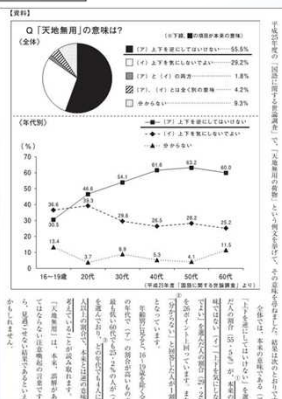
【資料】

Q「天地無用」の意味は?

（全体）

（下線　□の箇所が本来の意味）

（ア）上下を逆にしてはいけない…55.5%
（イ）上下を気にしないでよい……29.2%
（ウ）（ア）と（イ）の両方……1.8%
（エ）（ア）とは（イ）とは全く別の意味……4.2%
分からない……9.3%

（年代別）

（ア）上下を逆にしてはいけない
（イ）上下を気にしないでよい
分からない

70
60
50
40
30
20
10
0

36.6
30.3
13.4
46.6
38.3
3.7
54.1
29.8
9.9
61.8
26.5
5.3
63.2
26.2
4.1
60.0
25.2
11.5

16～19歳　20代　30代　40代　50代　60代

（平成25年度「国語に関する世論調査」より）

平成25年度の「国語に関する世論調査」で、「天地無用の荷物」という例文を挙げて、その意味を尋ねました。結果は次のとおりです。

全体では、本来の意味とされる（ア）「上下を逆にしてはいけない」を選んだ人の割合が55.5%で、本来の意味ではない（イ）「上下を気にしないでよい」を選んだ人の割合は29.2%でした。また、年代別に見ると、20代～60代で（ア）が（イ）を上回っていますが、16～19歳では（ア）と（イ）の割合に大きな差は見られません。

年齢が若くなるにつれて、（ア）と回答する人の割合が低くなる傾向が見られ、最も低い16～19歳では36.6%です。

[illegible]